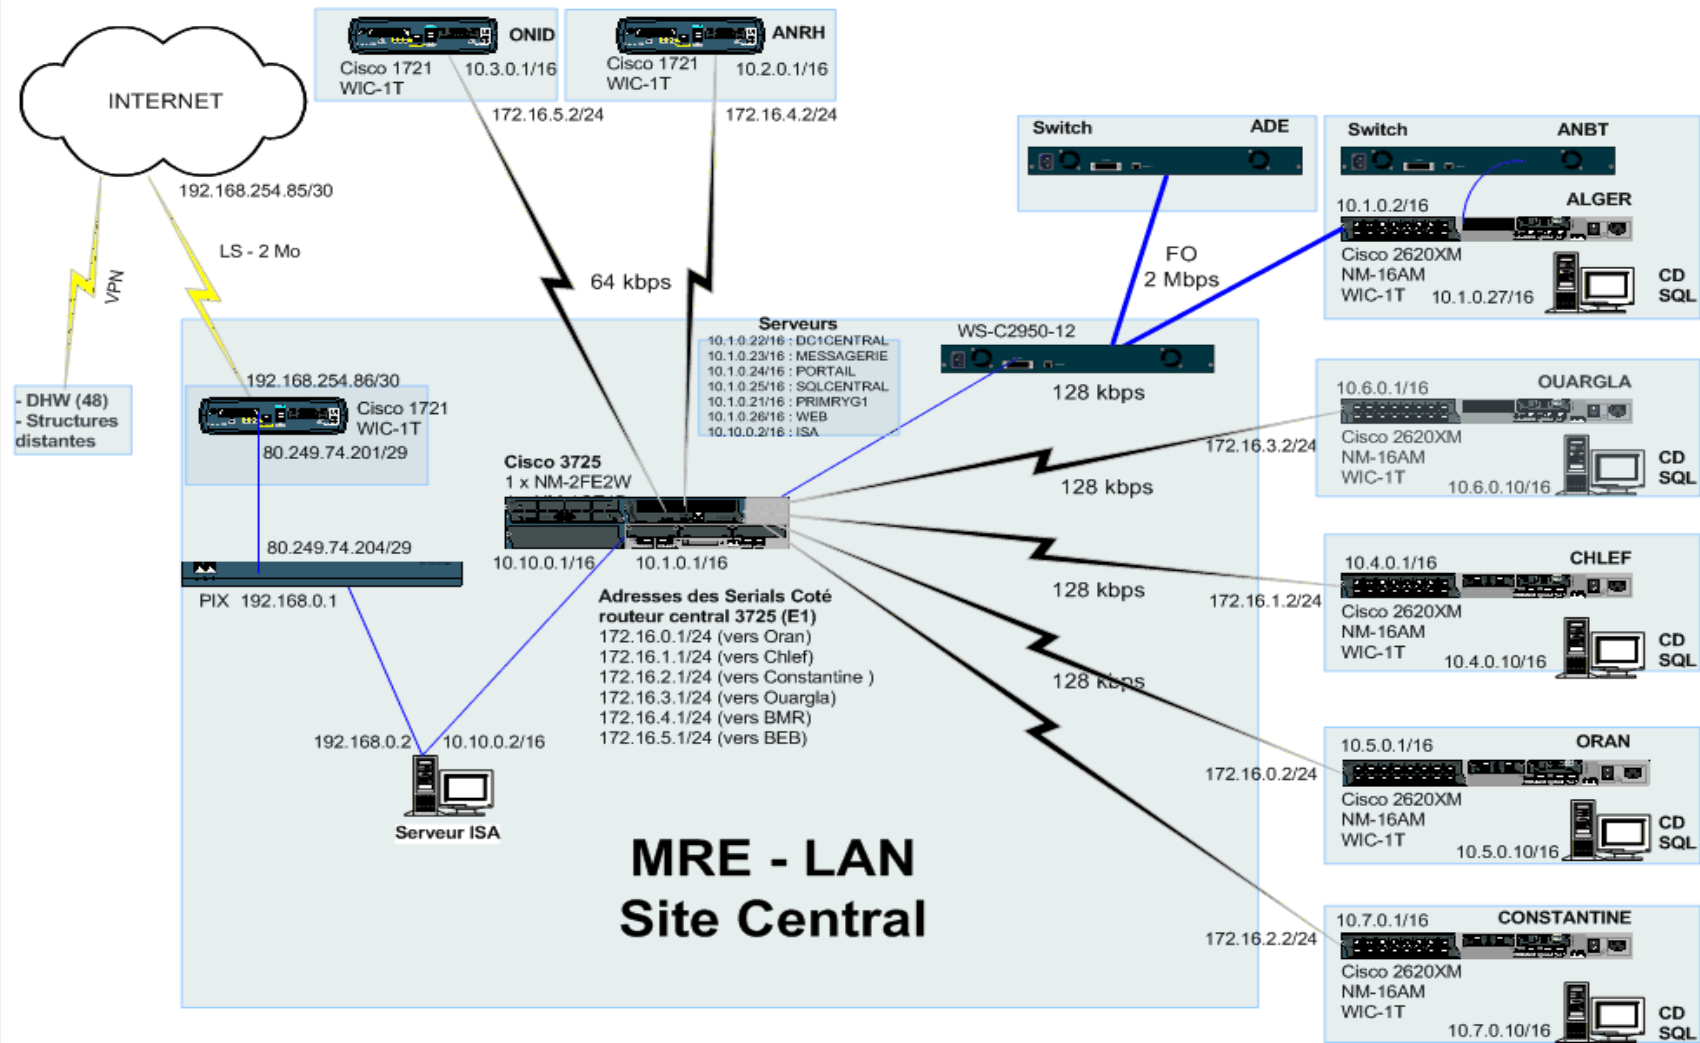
INTERNET

ONID
Cisco 1721
WIC-1T
10.3.0.1/16
172.16.5.2/24

ANRH
Cisco 1721
WIC-1T
10.2.0.1/16
172.16.4.2/24

192.168.254.85/30
LS - 2 Mo
VPN
64 kbps

Switch ADE

Switch ANBT
10.1.0.2/16
ALGER
Cisco 2620XM
NM-16AM
WIC-1T
10.1.0.27/16
CD SQL

FO
2 Mbps

- DHW (48)
- Structures distantes

192.168.254.86/30
Cisco 1721
WIC-1T
80.249.74.201/29

Serveurs
10.1.0.22/16 : DC1CENTRAL
10.1.0.23/16 : MESSAGERIE
10.1.0.24/16 : PORTAIL
10.1.0.25/16 : SQLCENTRAL
10.1.0.21/16 : PRIMRYG1
10.1.0.26/16 : WEB
10.10.0.2/16 : ISA

WS-C2950-12
128 kbps

10.6.0.1/16
OUARGLA
Cisco 2620XM
NM-16AM
WIC-1T
10.6.0.10/16
CD SQL
172.16.3.2/24
128 kbps

Cisco 3725
1 x NM-2FE2W
10.10.0.1/16
10.1.0.1/16

80.249.74.204/29
PIX 192.168.0.1

10.4.0.1/16
CHLEF
Cisco 2620XM
NM-16AM
WIC-1T
10.4.0.10/16
CD SQL
172.16.1.2/24
128 kbps

Adresses des Serials Coté routeur central 3725 (E1)
172.16.0.1/24 (vers Oran)
172.16.1.1/24 (vers Chlef)
172.16.2.1/24 (vers Constantine )
172.16.3.1/24 (vers Ouargla)
172.16.4.1/24 (vers BMR)
172.16.5.1/24 (vers BEB)

128 kbps

10.5.0.1/16
ORAN
Cisco 2620XM
NM-16AM
WIC-1T
10.5.0.10/16
CD SQL
172.16.0.2/24

192.168.0.2
10.10.0.2/16
Serveur ISA

MRE - LAN
Site Central

10.7.0.1/16
CONSTANTINE
Cisco 2620XM
NM-16AM
WIC-1T
10.7.0.10/16
CD SQL
172.16.2.2/24